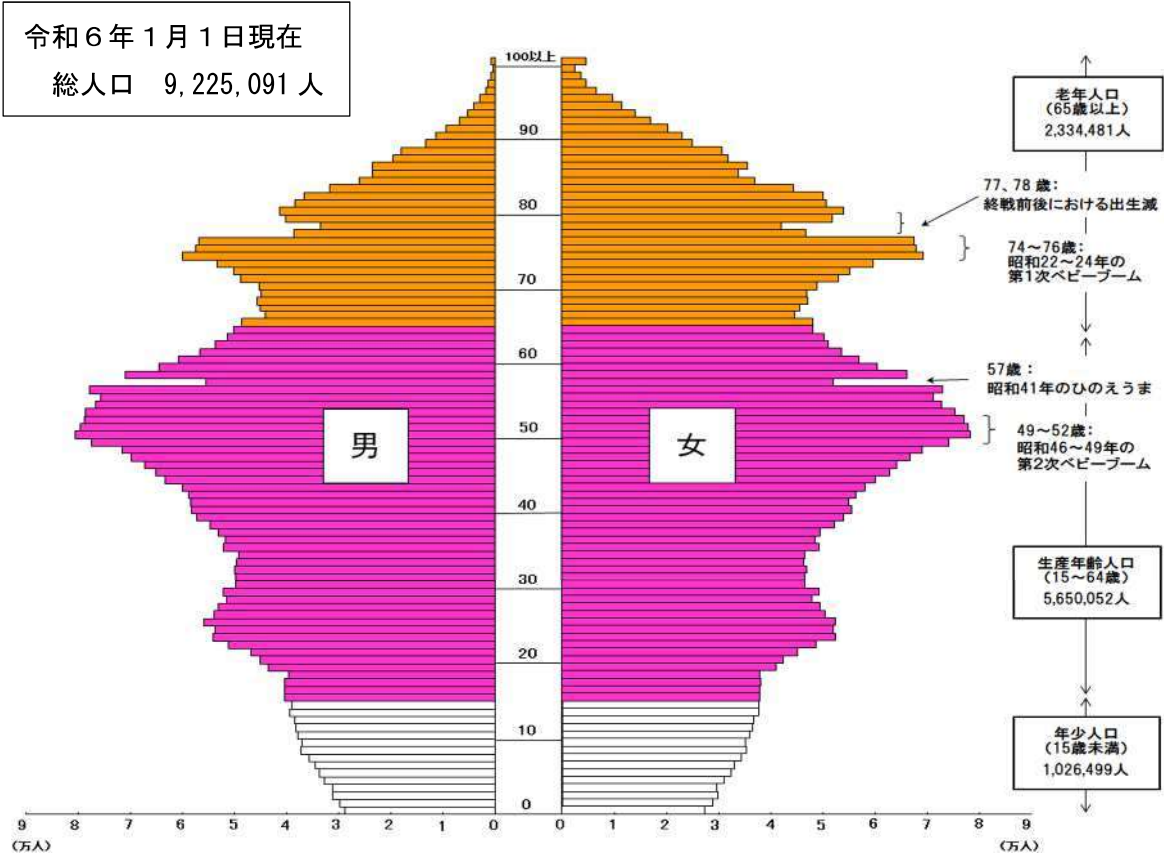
令和６年１月１日現在
総人口　9,225,091 人

100以上
90
80
70
60
50
40
30
20
10
0

男
女

老年人口
（65歳以上）
2,334,481人

77、78 歳：
終戦前後における出生減

74～76歳：
昭和22～24年の
第1次ベビーブーム

57歳：
昭和41年のひのえうま

49～52歳：
昭和46～49年の
第2次ベビーブーム

生産年齢人口
（15～64歳）
5,650,052人

年少人口
（15歳未満）
1,026,499人

9 8 7 6 5 4 3 2 1 0
（万人）
0 1 2 3 4 5 6 7 8 9
（万人）